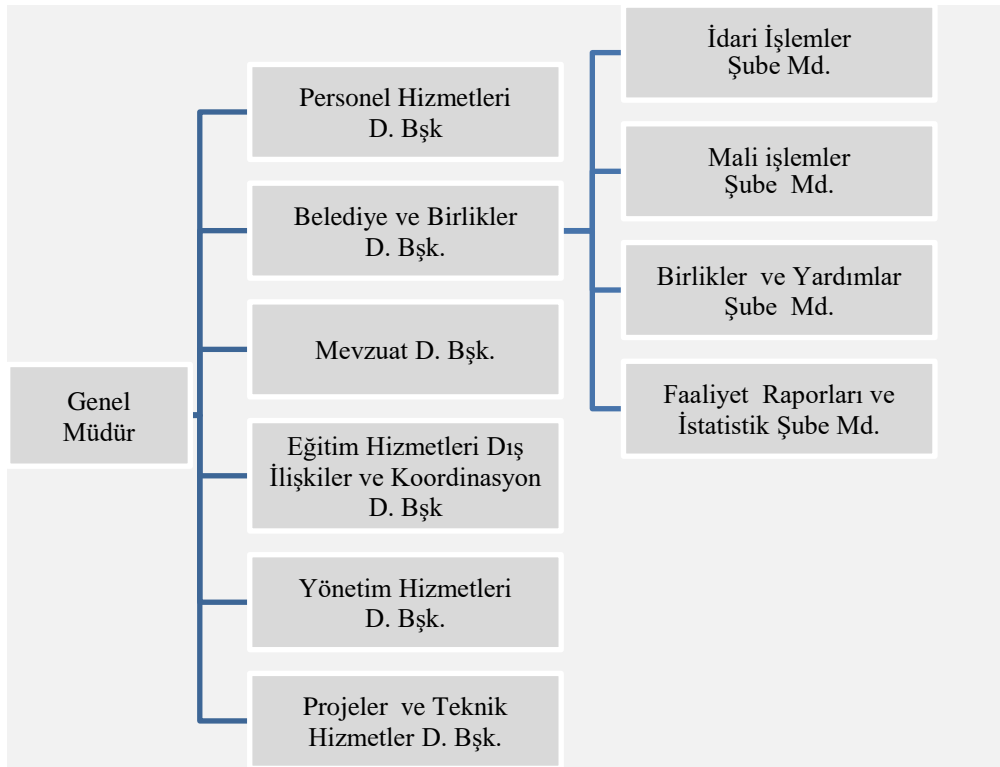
Genel Müdür

Personel Hizmetleri D. Bşk

Belediye ve Birlikler D. Bşk.

Mevzuat D. Bşk.

Eğitim Hizmetleri Dış İlişkiler ve Koordinasyon D. Bşk

Yönetim Hizmetleri D. Bşk.

Projeler ve Teknik Hizmetler D. Bşk.

İdari İşlemler Şube Md.

Mali işlemler Şube Md.

Birlikler ve Yardımlar Şube Md.

Faaliyet Raporları ve İstatistik Şube Md.